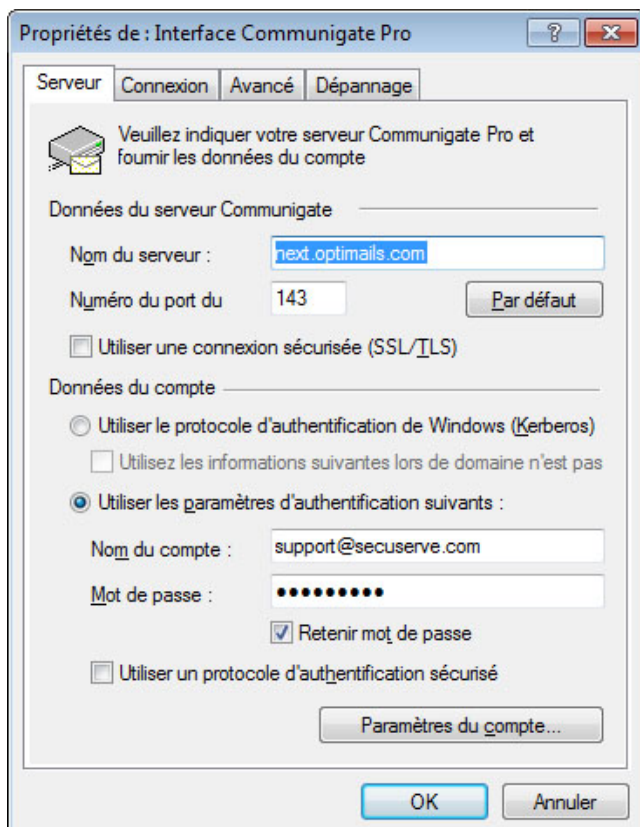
Propriétés de : Interface Communigate Pro

?

Serveur | Connexion | Avancé | Dépannage

Veuillez indiquer votre serveur Communigate Pro et fournir les données du compte

Données du serveur Communigate

Nom du serveur : next.optimails.com

Numéro du port du 143

Par défaut

Utiliser une connexion sécurisée (SSL/TLS)

Données du compte

Utiliser le protocole d'authentification de Windows (Kerberos)

Utilisez les informations suivantes lors de domaine n'est pas

Utiliser les paramètres d'authentification suivants :

Nom du compte : support@secuserve.com

Mot de passe : ●●●●●●●●●

Retenir mot de passe

Utiliser un protocole d'authentification sécurisé

Paramètres du compte...

OK

Annuler